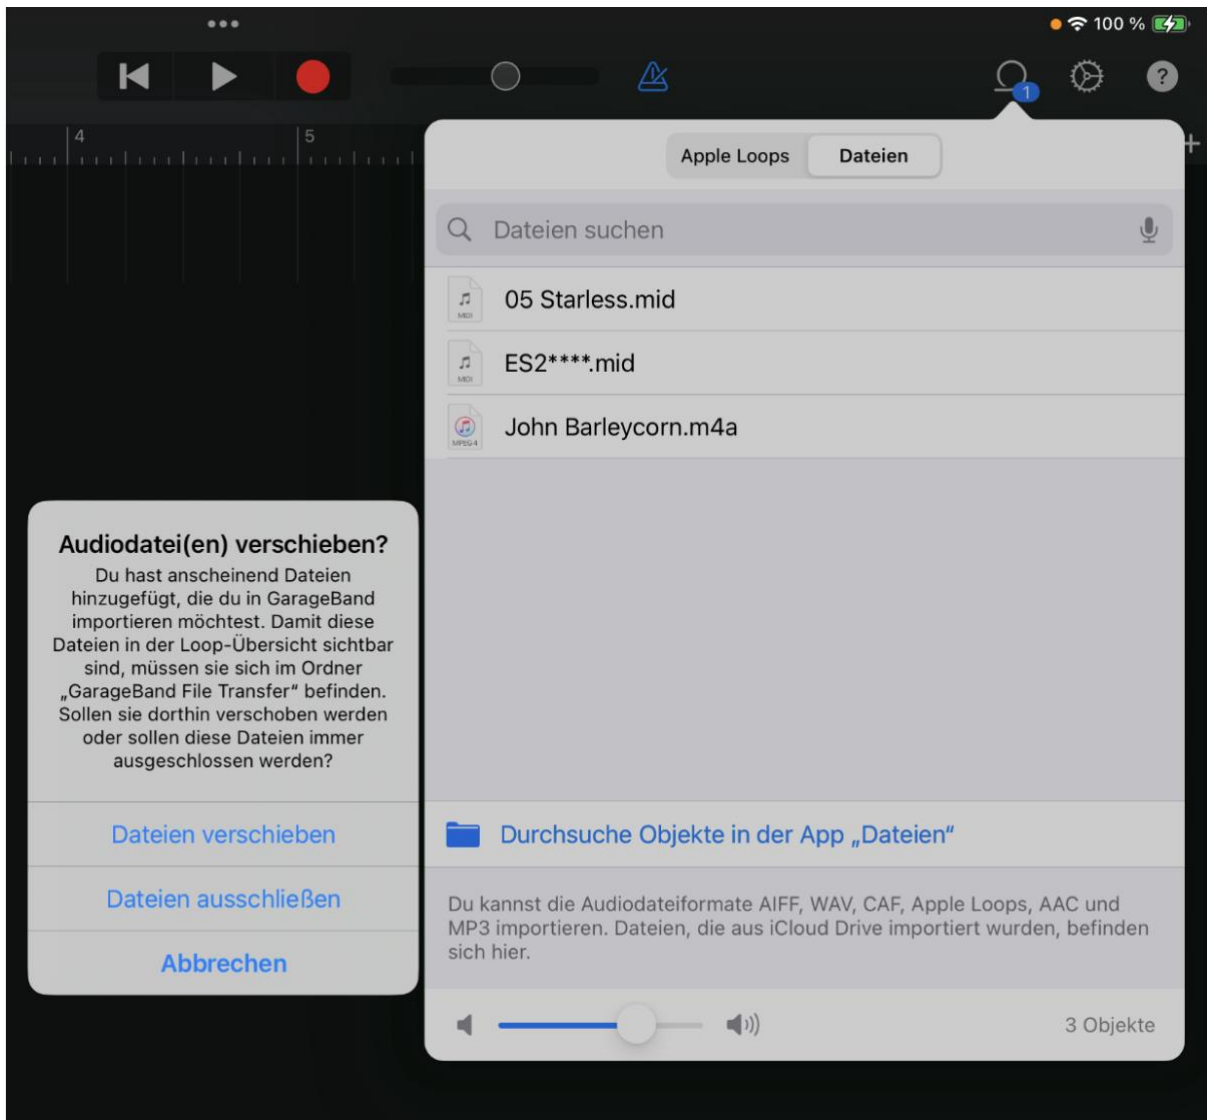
100 %

4

5

1

Apple Loops Dateien

Dateien suchen

05 Starless.mid

ES2****.mid

John Barleycorn.m4a

MIDI

MIDI

MPEG-4

Audiodatei(en) verschieben?

Du hast anscheinend Dateien hinzugefügt, die du in GarageBand importieren möchtest. Damit diese Dateien in der Loop-Übersicht sichtbar sind, müssen sie sich im Ordner „GarageBand File Transfer" befinden. Sollen sie dorthin verschoben werden oder sollen diese Dateien immer ausgeschlossen werden?

Dateien verschieben

Dateien ausschließen

Abbrechen

Durchsuche Objekte in der App „Dateien"

Du kannst die Audiodateiformate AIFF, WAV, CAF, Apple Loops, AAC und MP3 importieren. Dateien, die aus iCloud Drive importiert wurden, befinden sich hier.

3 Objekte